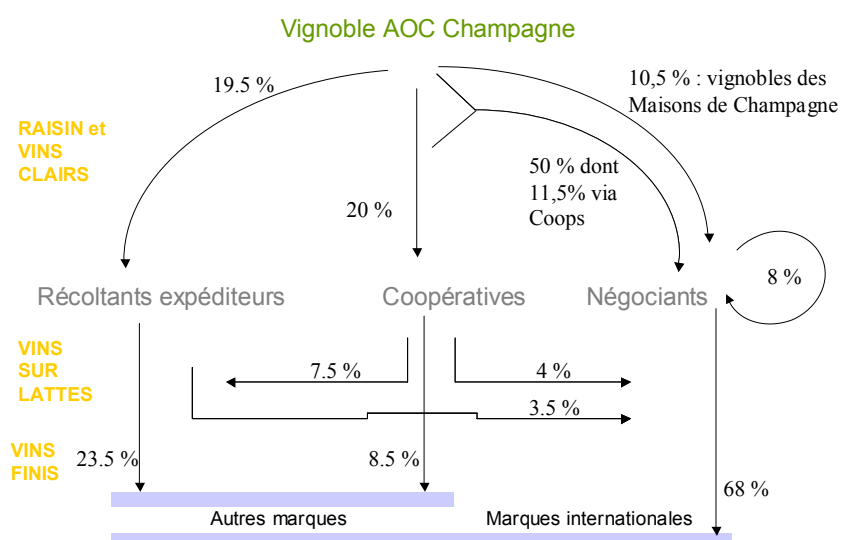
Vignoble AOC Champagne

19.5 %

10,5 % : vignobles des Maisons de Champagne

RAISIN et VINS CLAIRS

50 % dont 11,5% via Coops

20 %

8 %

Récoltants expéditeurs

Coopératives

Négociants

VINS SUR LATTES

7.5 %

4 %

3.5 %

VINS FINIS

23.5 %

8.5 %

68 %

Autres marques

Marques internationales